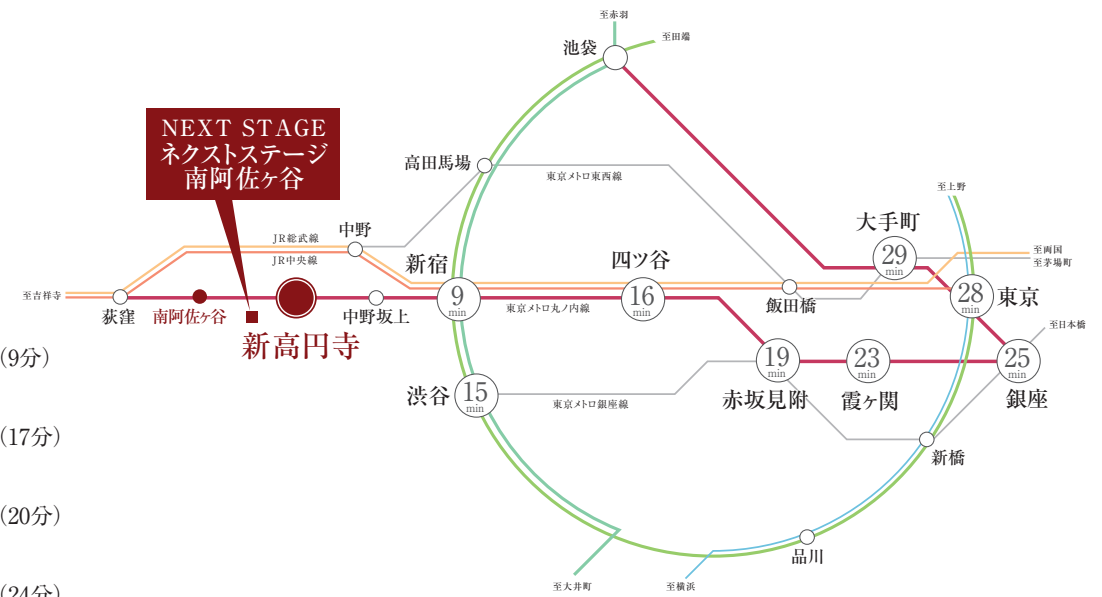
NEXT STAGE
ネクストステージ
南阿佐ヶ谷

至赤羽
至田端
池袋
高田馬場
東京メトロ東西線
至上野
大手町
29
min
至両国
至茅場町
JR総武線
JR中央線
中野
新宿
四ツ谷
至吉祥寺
荻窪
南阿佐ヶ谷
新高円寺
中野坂上
9
min
東京メトロ丸ノ内線
16
min
飯田橋
28
min
東京
至日本橋
(9分)
渋谷
15
min
東京メトロ銀座線
19
min
赤坂見附
23
min
霞ヶ関
25
min
銀座
(17分)
新橋
(20分)
品川
至大井町
至横浜
(24分)